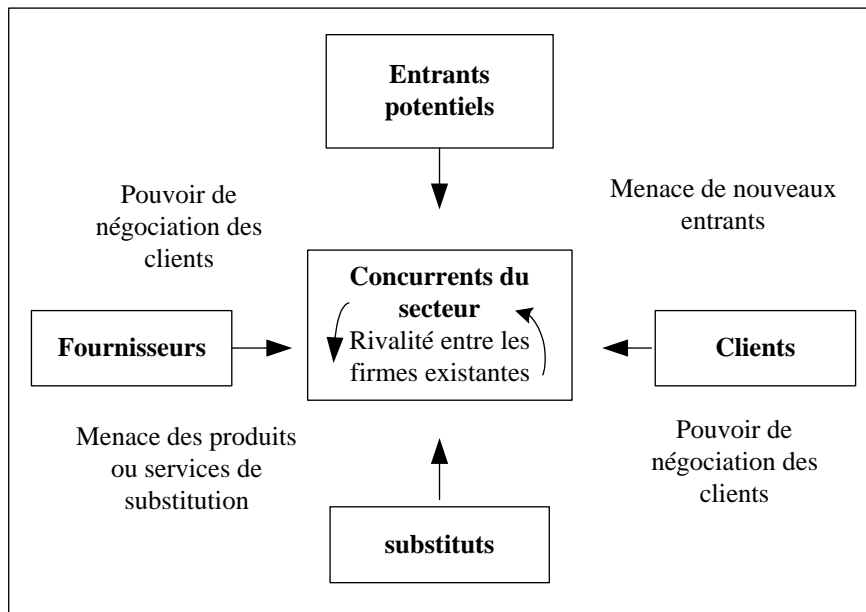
Entrants potentiels

Pouvoir de négociation des clients

Menace de nouveaux entrants

Concurrents du secteur

Rivalité entre les firmes existantes

Fournisseurs

Clients

Menace des produits ou services de substitution

Pouvoir de négociation des clients

substituts